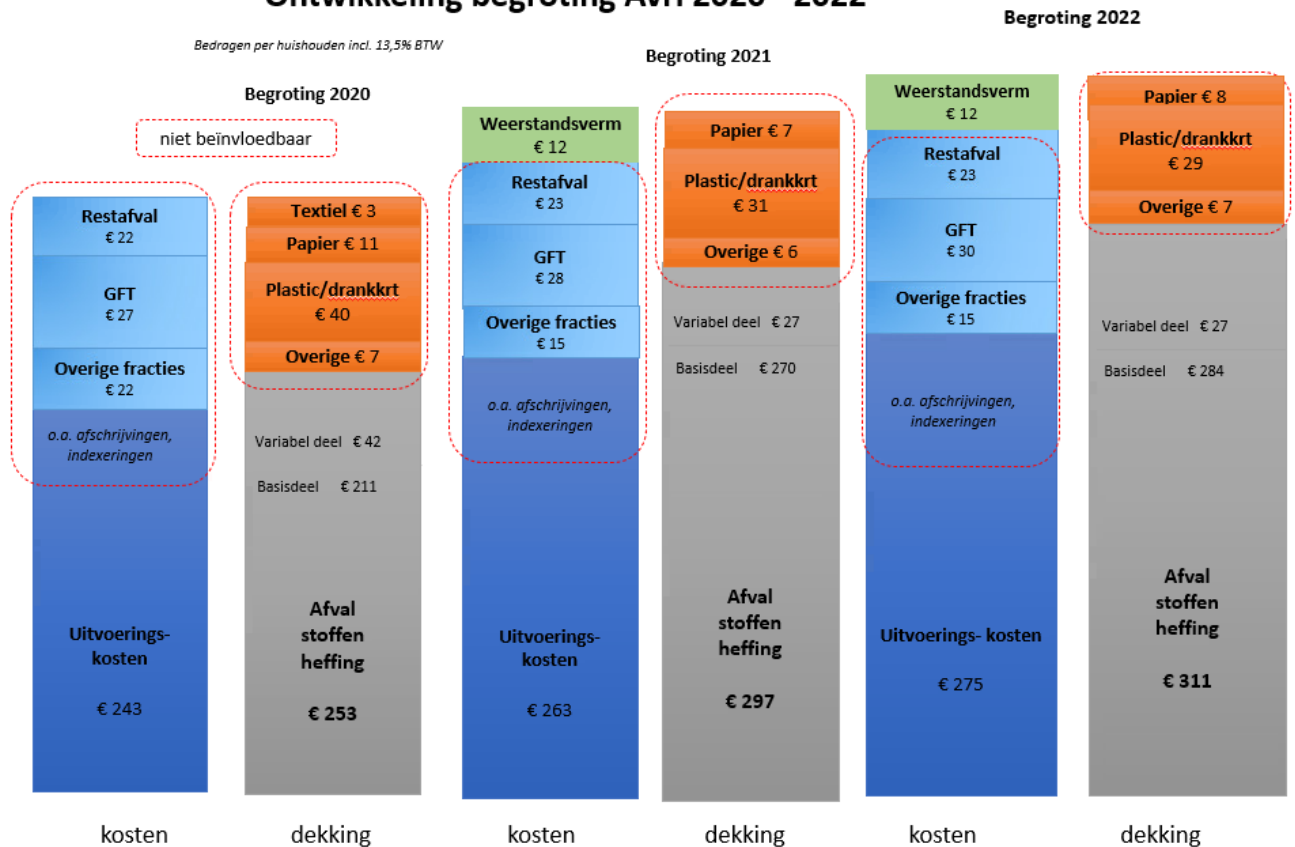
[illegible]

Bedragen per huishouden incl. 13,5% BTW

Begroting 2020

niet beïnvloedbaar

Restafval
€ 22

GFT
€ 27

Overige fracties
€ 22

o.a. afschrijvingen, indexeringen

Uitvoerings-kosten

€ 243

Textiel € 3

Papier € 11

Plastic/drankkrt
€ 40

Overige € 7

Variabel deel € 42

Basisdeel € 211

Afval stoffen heffing

€ 253

Begroting 2021

Weerstandsverm
€ 12

Restafval
€ 23

GFT
€ 28

Overige fracties
€ 15

o.a. afschrijvingen, indexeringen

Uitvoerings-kosten

€ 263

Papier € 7

Plastic/drankkrt
€ 31

Overige € 6

Variabel deel € 27

Basisdeel € 270

Afval stoffen heffing

€ 297

Begroting 2022

Weerstandsverm
€ 12

Restafval
€ 23

GFT
€ 30

Overige fracties
€ 15

o.a. afschrijvingen, indexeringen

Uitvoerings- kosten

€ 275

Papier € 8

Plastic/drankkrt
€ 29

Overige € 7

Variabel deel € 27

Basisdeel € 284

Afval stoffen heffing

€ 311

kosten dekking kosten dekking kosten dekking